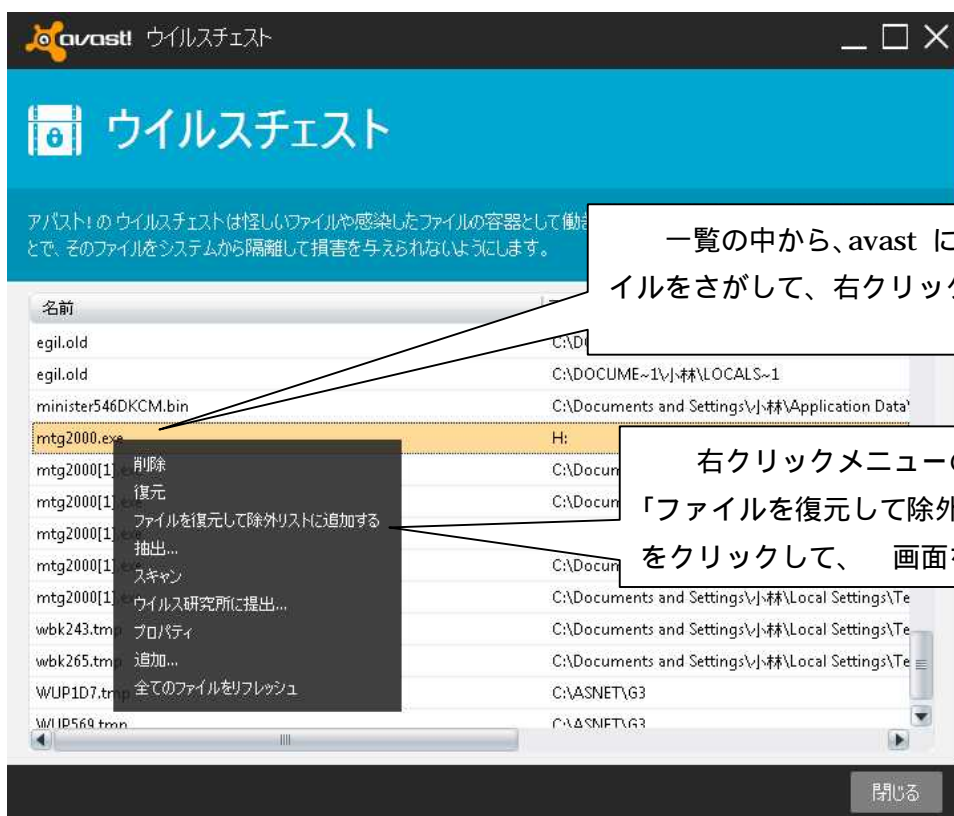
avast! ウイルスチェスト

ウイルスチェスト

アバスト! の ウイルスチェストは怪しいファイルや感染したファイルの容器として働き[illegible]
とで、そのファイルをシステムから隔離して損害を与えられないようにします。

一覧の中から、avast に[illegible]
イルをさがして、右クリック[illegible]

| 名前 | |
|---|---|
| egil.old | C:\D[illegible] |
| egil.old | C:\DOCUME~1\小林\LOCALS~1 |
| minister546DKCM.bin | C:\Documents and Settings\小林\Application Data\ |
| mtg2000.exe | H: |
| mtg2000[1] | C:\Docum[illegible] |
| mtg2000[1] | C:\Docum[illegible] |
| mtg2000[1] | |
| mtg2000[1] | C:\Docum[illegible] |
| mtg2000[1] | C:\Documents and Settings\小林\Local Settings\Te |
| wbk243.tmp | C:\Documents and Settings\小林\Local Settings\Te |
| wbk265.tmp | C:\Documents and Settings\小林\Local Settings\Te |
| WUP1D7.tmp | C:\ASNET\G3 |
| WUP569.tmp | C:\ASNET\G3 |

削除
復元
ファイルを復元して除外リストに追加する
抽出...
スキャン
ウイルス研究所に提出...
プロパティ
追加...
全てのファイルをリフレッシュ

右クリックメニュー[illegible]
「ファイルを復元して除外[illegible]
をクリックして、 画面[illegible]

閉じる